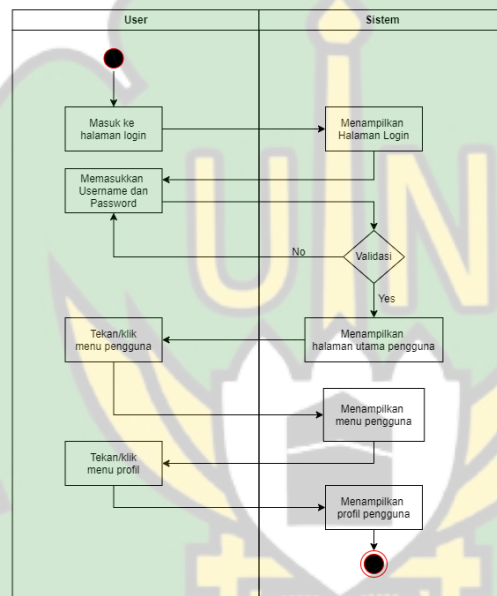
User

Sistem

Masuk ke halaman login

Menampilkan Halaman Login

Memasukkan Username dan Password

No

Validasi

Yes

Tekan/klik menu pengguna

Menampilkan halaman utama pengguna

Menampilkan menu pengguna

Tekan/klik menu profil

Menampilkan profil pengguna